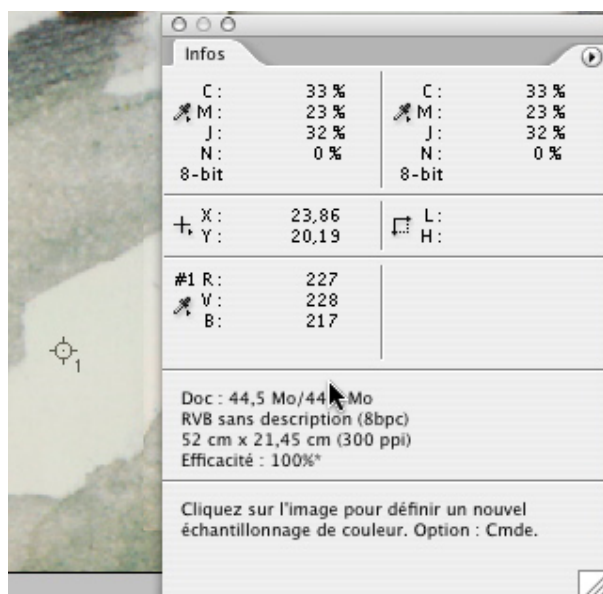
Infos

C : 33 %
M : 23 %
J : 32 %
N : 0 %
8-bit

C : 33 %
M : 23 %
J : 32 %
N : 0 %
8-bit

X : 23,86
Y : 20,19

L :
H :

#1 R : 227
V : 228
B : 217

1

Doc : 44,5 Mo/44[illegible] Mo
RVB sans description (8bpc)
52 cm x 21,45 cm (300 ppi)
Efficacité : 100%*

Cliquez sur l'image pour définir un nouvel échantillonnage de couleur. Option : Cmde.